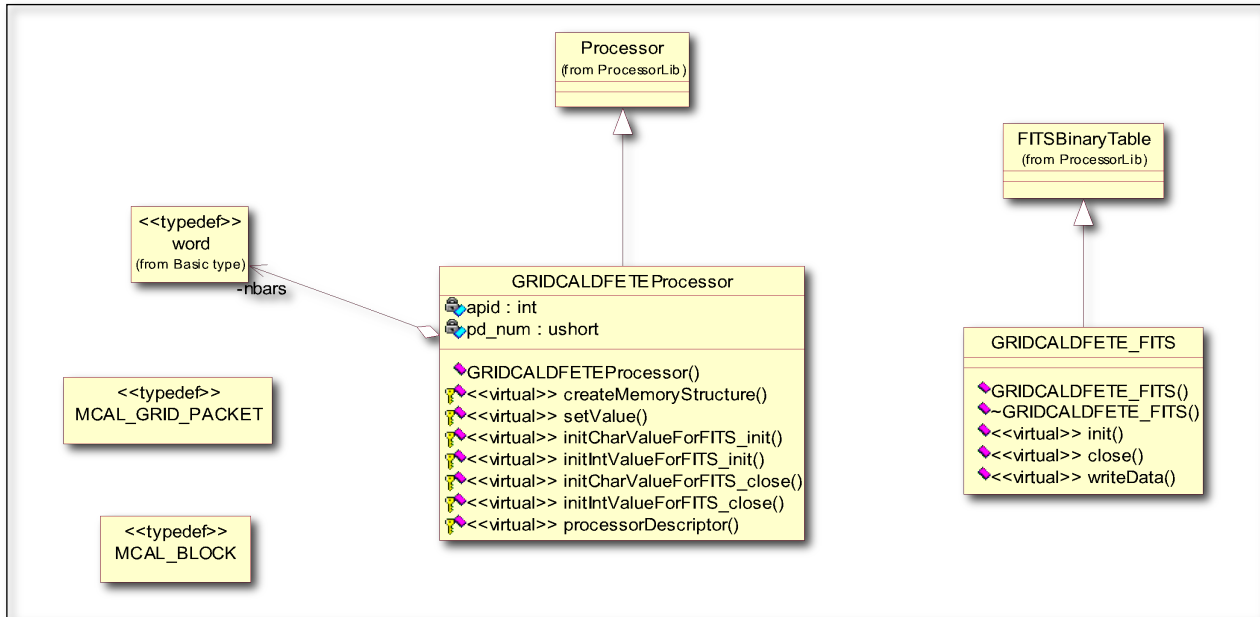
Processor
(from ProcessorLib)

FITSBinaryTable
(from ProcessorLib)

<<typedef>>
word
(from Basic type)

-nbars

GRIDCALDFETEProcessor
apid : int
pd_num : ushort
GRIDCALDFETEProcessor()
<<virtual>> createMemoryStructure()
<<virtual>> setValue()
<<virtual>> initCharValueForFITS_init()
<<virtual>> initIntValueForFITS_init()
<<virtual>> initCharValueForFITS_close()
<<virtual>> initIntValueForFITS_close()
<<virtual>> processorDescriptor()

GRIDCALDFETE_FITS
GRIDCALDFETE_FITS()
~GRIDCALDFETE_FITS()
<<virtual>> init()
<<virtual>> close()
<<virtual>> writeData()

<<typedef>>
MCAL_GRID_PACKET

<<typedef>>
MCAL_BLOCK